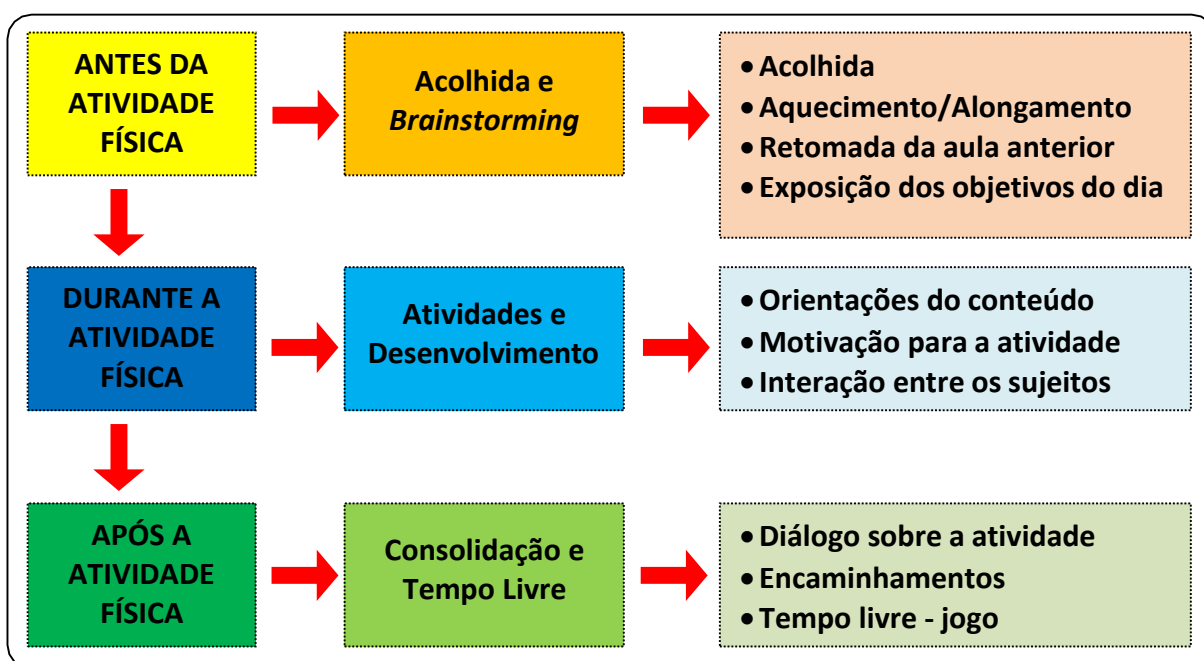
ANTES DA ATIVIDADE FÍSICA

Acolhida e *Brainstorming*

• Acolhida
• Aquecimento/Alongamento
• Retomada da aula anterior
• Exposição dos objetivos do dia

DURANTE A ATIVIDADE FÍSICA

Atividades e Desenvolvimento

• Orientações do conteúdo
• Motivação para a atividade
• Interação entre os sujeitos

APÓS A ATIVIDADE FÍSICA

Consolidação e Tempo Livre

• Diálogo sobre a atividade
• Encaminhamentos
• Tempo livre - jogo